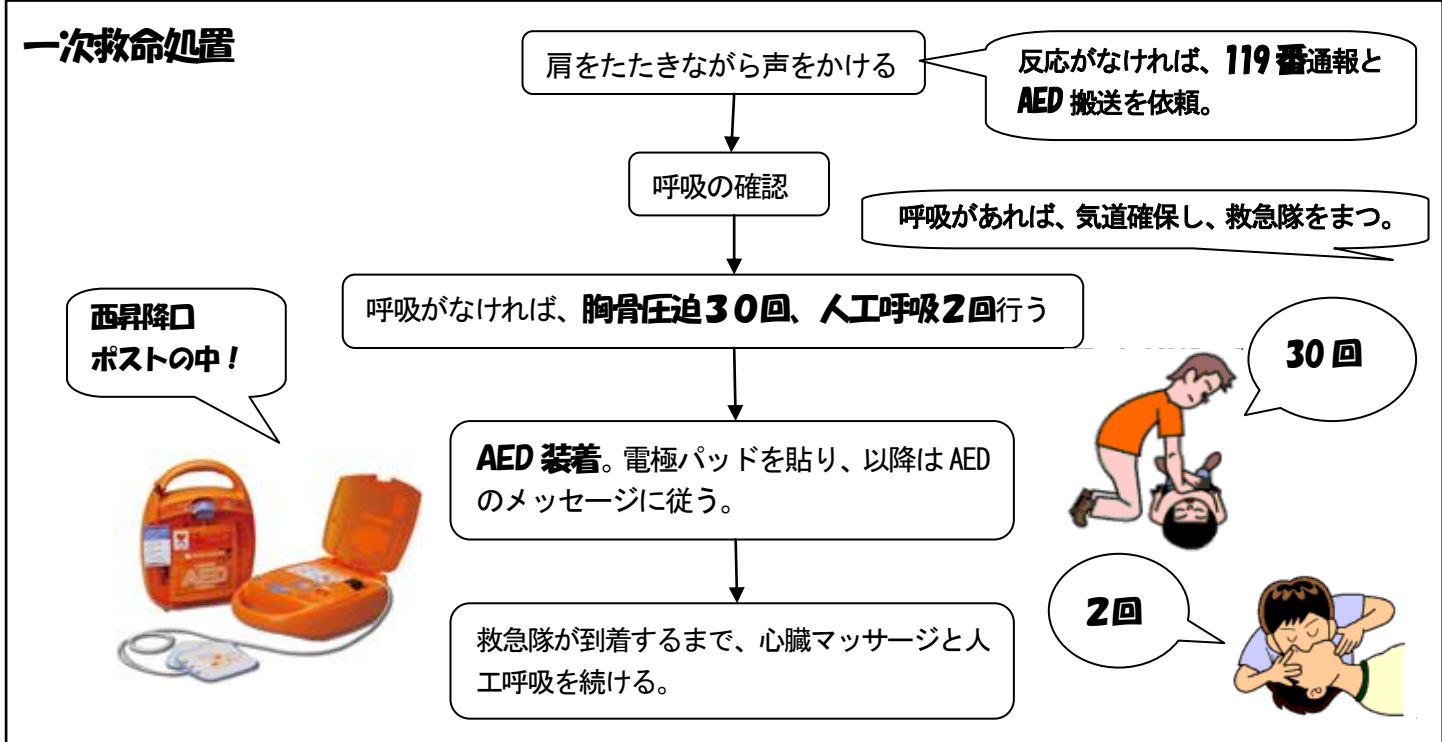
一次救命処置

肩をたたきながら声をかける

反応がなければ、119 番通報と AED 搬送を依頼。

呼吸の確認

呼吸があれば、気道確保し、救急隊をまつ。

呼吸がなければ、胸骨圧迫３０回、人工呼吸２回行う

西昇降口
ポストの中！

30 回

AED 装着。電極パッドを貼り、以降は AED のメッセージに従う。

AED

救急隊が到着するまで、心臓マッサージと人工呼吸を続ける。

2回